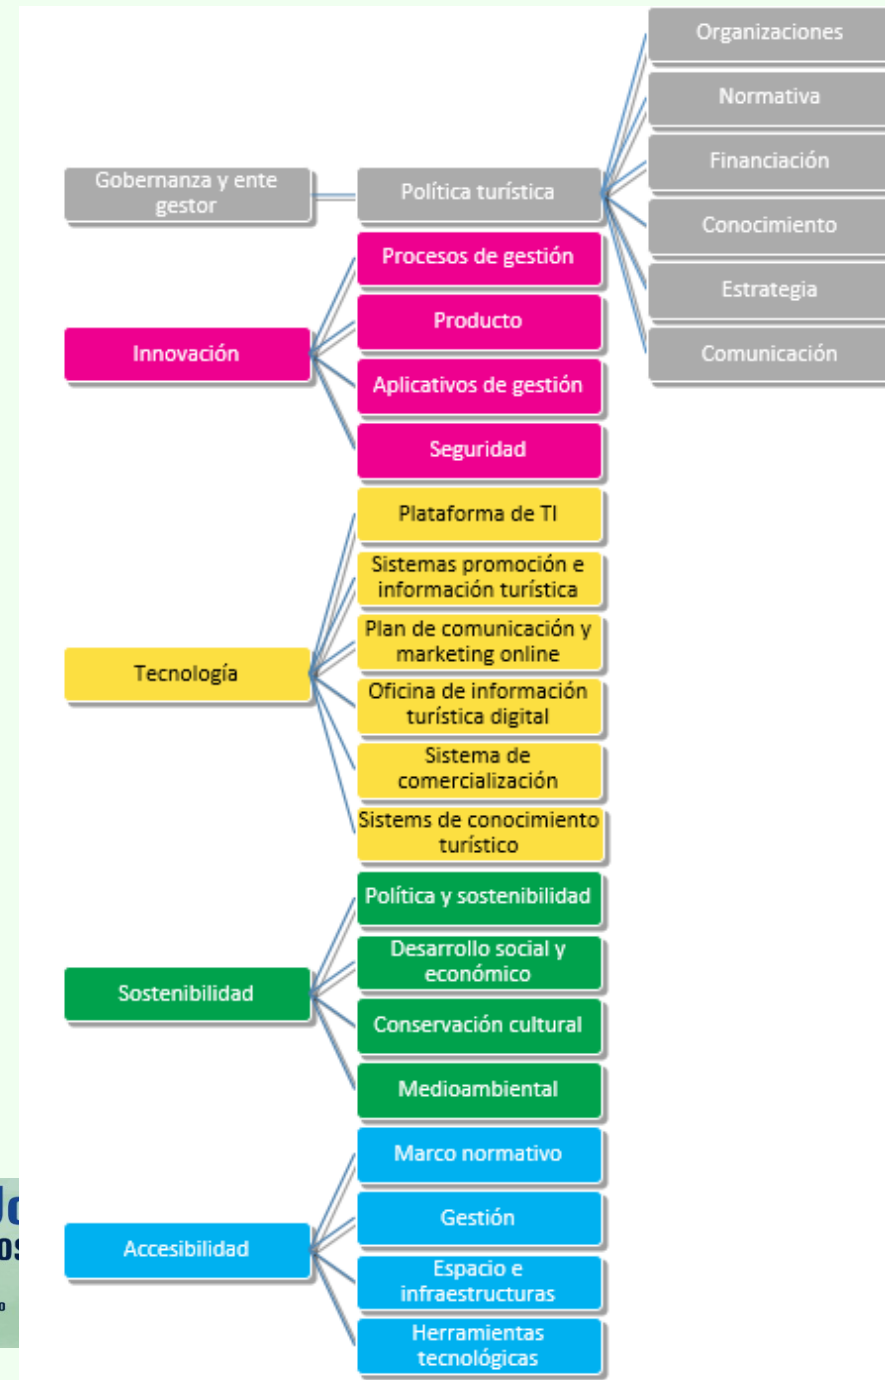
Gobernanza y ente gestor

Política turística

Organizaciones

Normativa

Financiación

Conocimiento

Estrategia

Comunicación

Innovación

Procesos de gestión

Producto

Aplicativos de gestión

Seguridad

Tecnología

Plataforma de TI

Sistemas promoción e información turística

Plan de comunicación y marketing online

Oficina de información turística digital

Sistema de comercialización

Sistems de conocimiento turístico

Sostenibilidad

Política y sostenibilidad

Desarrollo social y económico

Conservación cultural

Medioambiental

Accesibilidad

Marco normativo

Gestión

Espacio e infraestructuras

Herramientas tecnológicas

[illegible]